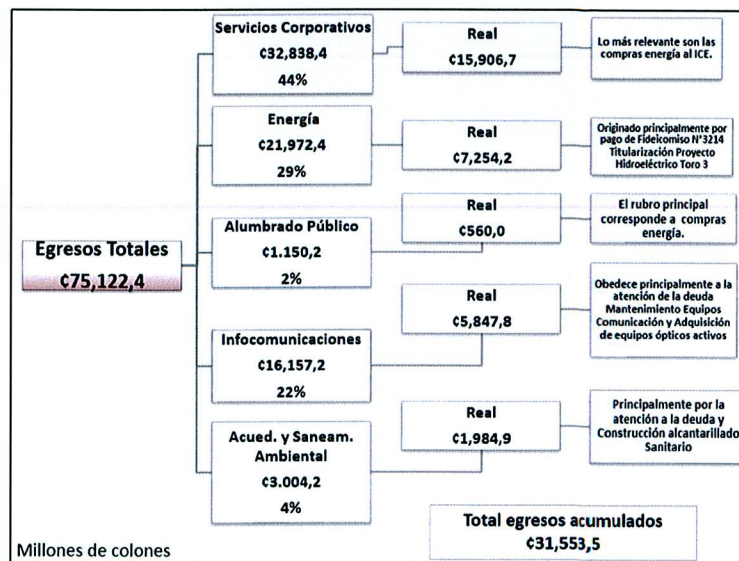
Egresos Totales
¢75,122,4

Servicios Corporativos
¢32,838,4
44%

Real
¢15,906,7

Lo más relevante son las compras energía al ICE.

Energía
¢21,972,4
29%

Real
¢7,254,2

Originado principalmente por pago de Fideicomiso N°3214 Titularización Proyecto Hidroeléctrico Toro 3

Alumbrado Público
¢1.150,2
2%

Real
¢560,0

El rubro principal corresponde a compras energía.

Infocomunicaciones
¢16,157,2
22%

Real
¢5,847,8

Obedece principalmente a la atención de la deuda Mantenimiento Equipos Comunicación y Adquisición de equipos ópticos activos

Acued. y Saneam. Ambiental
¢3.004,2
4%

Real
¢1,984,9

Principalmente por la atención a la deuda y Construcción alcantarillado Sanitario

Total egresos acumulados
¢31,553,5

Millones de colones